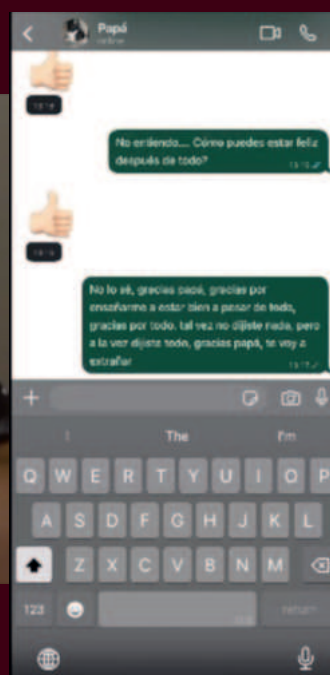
Papá
online

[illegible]

No entiendo.... Cómo puedes estar feliz después de todo?
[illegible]

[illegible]

No lo sé, gracias papá, gracias por enseñarme a estar bien a pesar de todo, gracias por todo. tal vez no dijiste nada, pero a la vez dijiste todo, gracias papá, te voy a extrañar
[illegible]

I
The
I'm

Q W E R T Y U I O P
A S D F G H J K L
Z X C V B N M
123
return